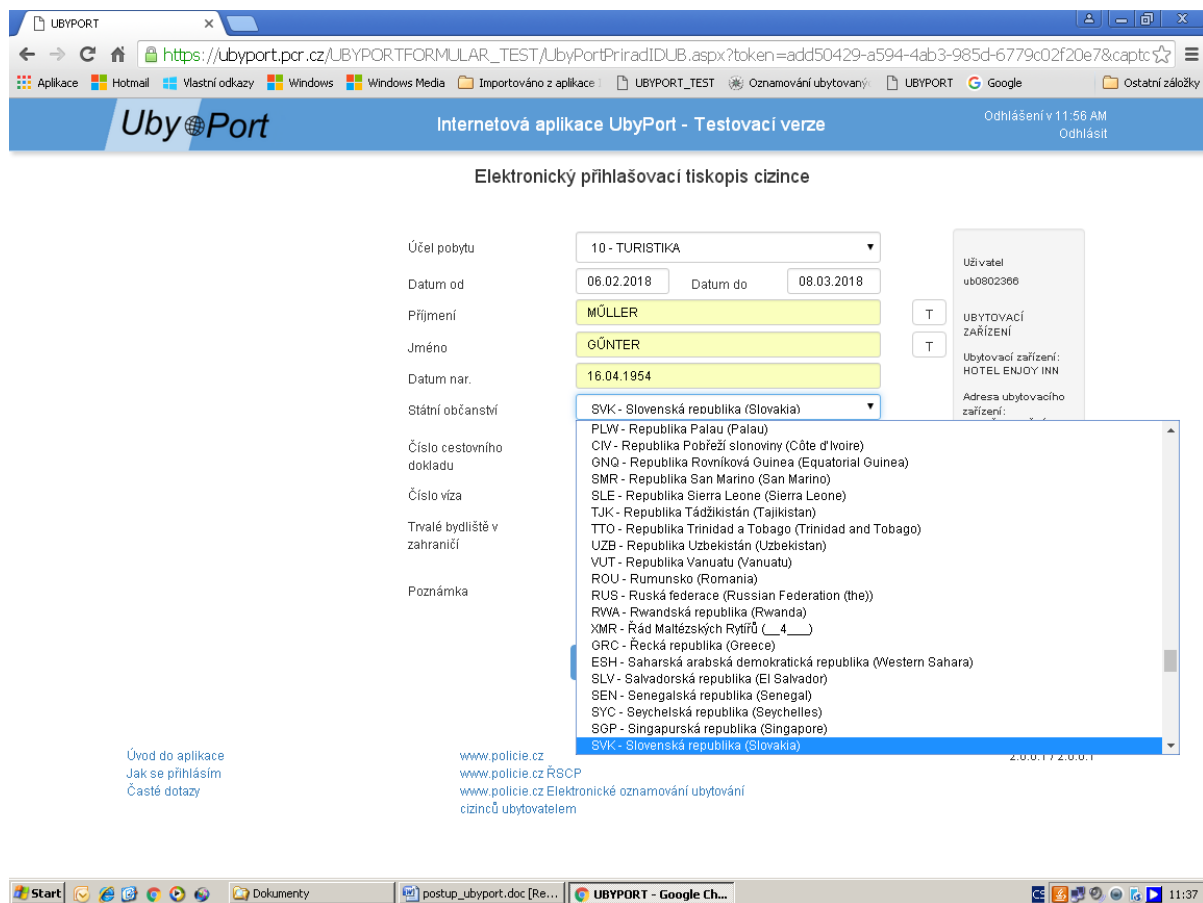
UBYPORT

https://ubyport.pcr.cz/UBYPORTFORMULAR_TEST/UbyPortPriradIDUB.aspx?token=add50429-a594-4ab3-985d-6779c02f20e7&captc

Aplikace Hotmail Vlastní odkazy Windows Windows Media Importováno z aplikace UBYPORT_TEST Oznamování ubytovaný UBYPORT Google Ostatní záložky

Uby Port

Internetová aplikace UbyPort - Testovací verze

Odhlášení v 11:56 AM
Odhlásit

Elektronický přihlašovací tiskopis cizince

Účel pobytu 10 - TURISTIKA
Datum od 06.02.2018 Datum do 08.03.2018
Příjmení MŰLLER T
Jméno GŰNTER T
Datum nar. 16.04.1954
Státní občanství SVK - Slovenská republika (Slovakia)
Číslo cestovního dokladu
Číslo víza
Trvalé bydliště v zahraničí
Poznámka

PLW - Republika Palau (Palau)
CIV - Republika Pobřeží slonoviny (Côte d'Ivoire)
GNQ - Republika Rovníková Guinea (Equatorial Guinea)
SMR - Republika San Marino (San Marino)
SLE - Republika Sierra Leone (Sierra Leone)
TJK - Republika Tádžikistán (Tajikistan)
TTO - Republika Trinidad a Tobago (Trinidad and Tobago)
UZB - Republika Uzbekistán (Uzbekistan)
VUT - Republika Vanuatu (Vanuatu)
ROU - Rumunsko (Romania)
RUS - Ruská federace (Russian Federation (the))
RWA - Rwandská republika (Rwanda)
XMR - Řád Maltézských Rytířů (__4___)
GRC - Řecká republika (Greece)
ESH - Saharská arabská demokratická republika (Western Sahara)
SLV - Salvadorská republika (El Salvador)
SEN - Senegalská republika (Senegal)
SYC - Seychelská republika (Seychelles)
SGP - Singapurská republika (Singapore)
SVK - Slovenská republika (Slovakia)

Uživatel
ub0802366
UBYTOVACÍ ZAŘÍZENÍ
Ubytovací zařízení:
HOTEL ENJOY INN
Adresa ubytovacího zařízení:

Úvod do aplikace
Jak se přihlásím
Časté dotazy

www.policie.cz
www.policie.cz ŘSCP
www.policie.cz Elektronické oznamování ubytování cizinců ubytovatelem

2.0.0.1 / 2.0.0.1

Start Dokumenty postup_ubyport.doc [Re... UBYPORT - Google Ch... 11:37